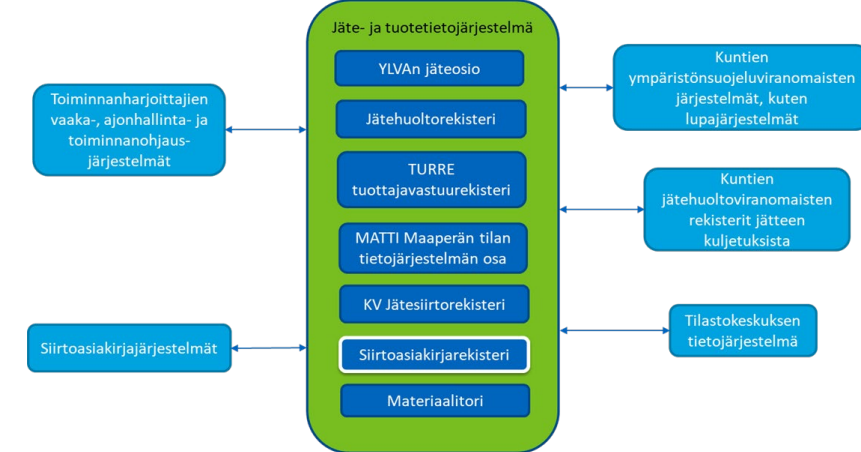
Jäte- ja tuotetietojärjestelmä

YLVAn jäteosio

Jätehuoltorekisteri

TURRE tuottajavastuurekisteri

MATTI Maaperän tilan tietojärjestelmän osa

KV Jätesiirtorekisteri

Siirtoasiakirjarekisteri

Materiaalitori

Toiminnanharjoittajien vaaka-, ajonhallinta- ja toiminnanohjausjärjestelmät

Siirtoasiakirjajärjestelmät

Kuntien ympäristönsuojeluviranomaisten järjestelmät, kuten lupajärjestelmät

Kuntien jätehuoltoviranomaisten rekisterit jätteen kuljetuksista

Tilastokeskuksen tietojärjestelmä